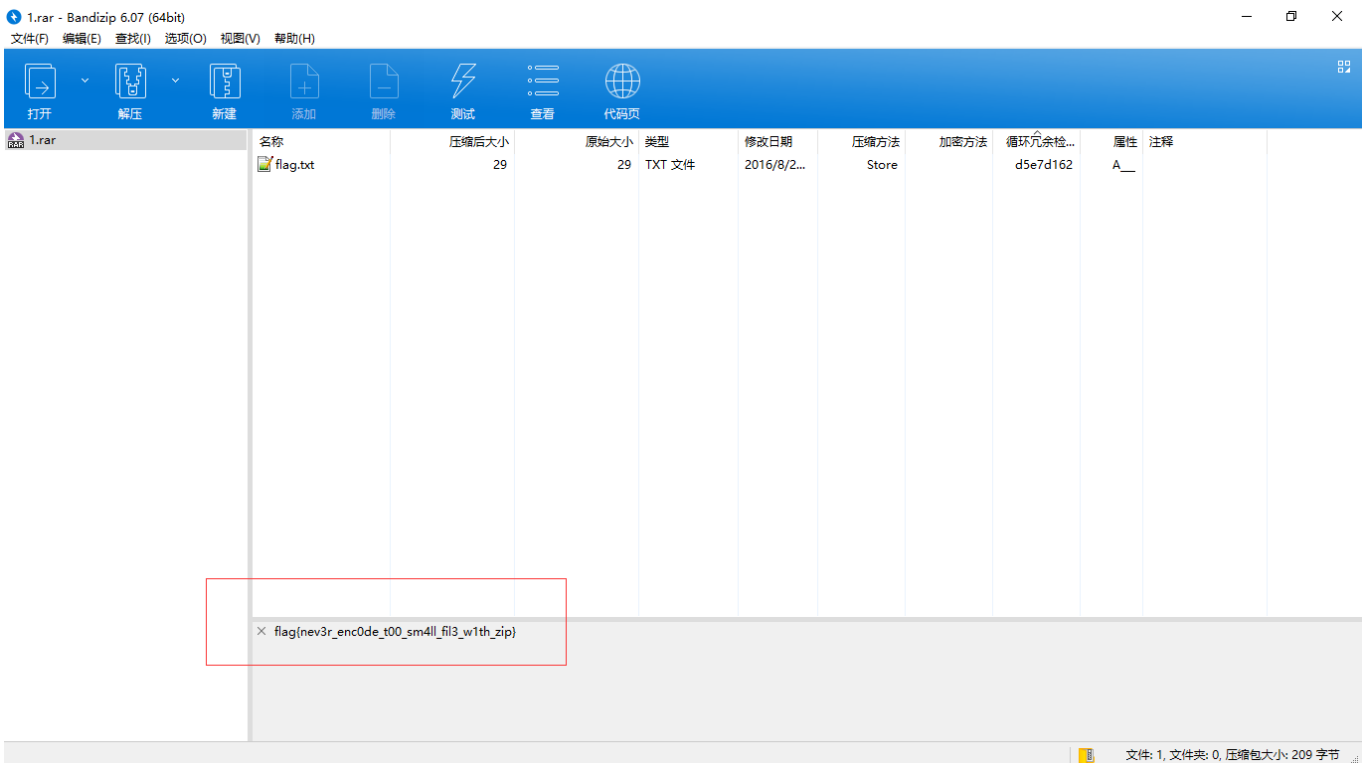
1.rar - Bandizip 6.07 (64bit)

文件(F) 编辑(E) 查找(I) 选项(O) 视图(V) 帮助(H)

打开 解压 新建 添加 删除 测试 查看 代码页

1.rar

| 名称 | 压缩后大小 | 原始大小 | 类型 | 修改日期 | 压缩方法 | 加密方法 | 循环冗余检... | 属性 | 注释 |
|---|---|---|---|---|---|---|---|---|---|
| flag.txt | 29 | 29 | TXT 文件 | 2016/8/2... | Store | | d5e7d162 | A__ | |

× flag{nev3r_enc0de_t00_sm4ll_fil3_w1th_zip}

文件: 1, 文件夹: 0, 压缩包大小: 209 字节